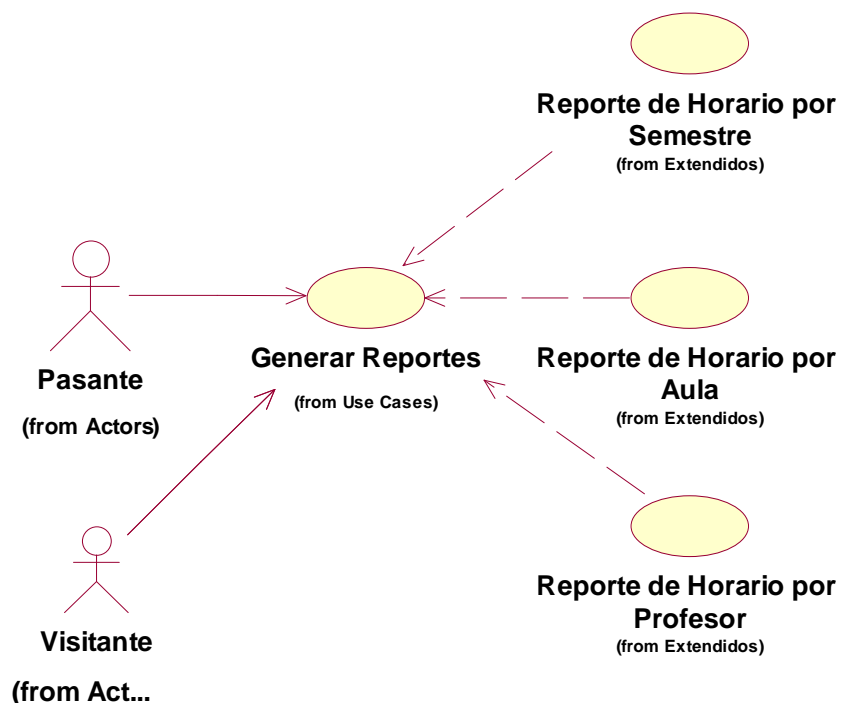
Reporte de Horario por Semestre
(from Extendidos)

Pasante
(from Actors)

Generar Reportes
(from Use Cases)

Reporte de Horario por Aula
(from Extendidos)

Visitante
(from Act...

Reporte de Horario por Profesor
(from Extendidos)